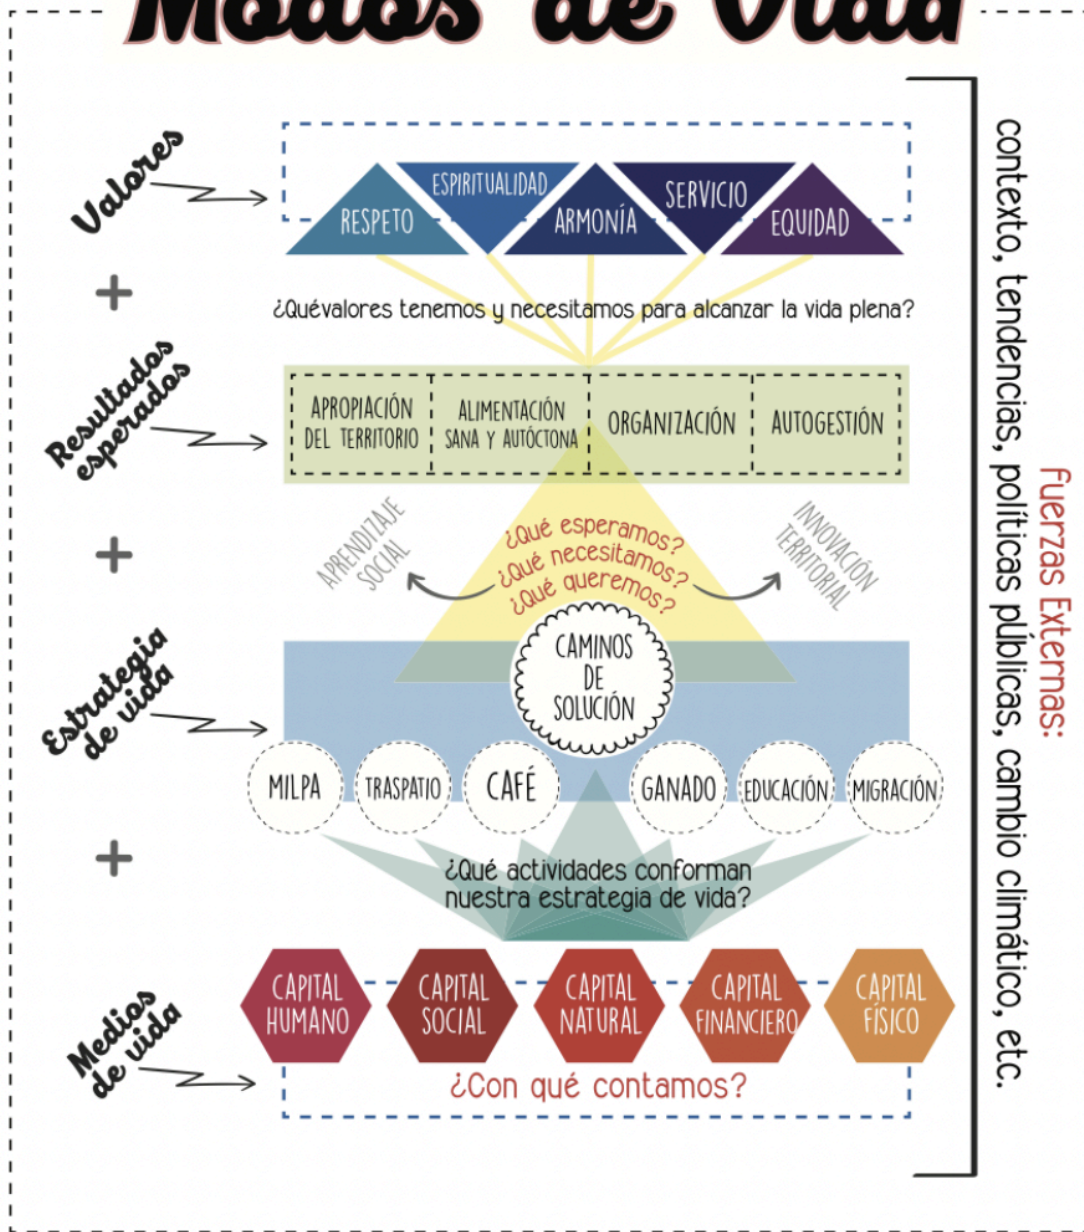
Modos de Vida

Valores

RESPETO
ESPIRITUALIDAD
ARMONÍA
SERVICIO
EQUIDAD

+

¿Quévalores tenemos y necesitamos para alcanzar la vida plena?

Resultados esperados

APROPIACIÓN DEL TERRITORIO
ALIMENTACIÓN SANA Y AUTÓCTONA
ORGANIZACIÓN
AUTOGESTIÓN

+

APRENDIZAJE SOCIAL
¿Qué esperamos?
¿Qué necesitamos?
¿Qué queremos?
INNOVACIÓN TERRITORIAL

Estrategia de vida

CAMINOS DE SOLUCIÓN

MILPA
TRASPATIO
CAFÉ
GANADO
EDUCACIÓN
MIGRACIÓN

+

¿Qué actividades conforman nuestra estrategia de vida?

Medios de vida

CAPITAL HUMANO
CAPITAL SOCIAL
CAPITAL NATURAL
CAPITAL FINANCIERO
CAPITAL FÍSICO

¿Con qué contamos?

Fuerzas Externas:
contexto, tendencias, políticas públicas, cambio climático, etc.